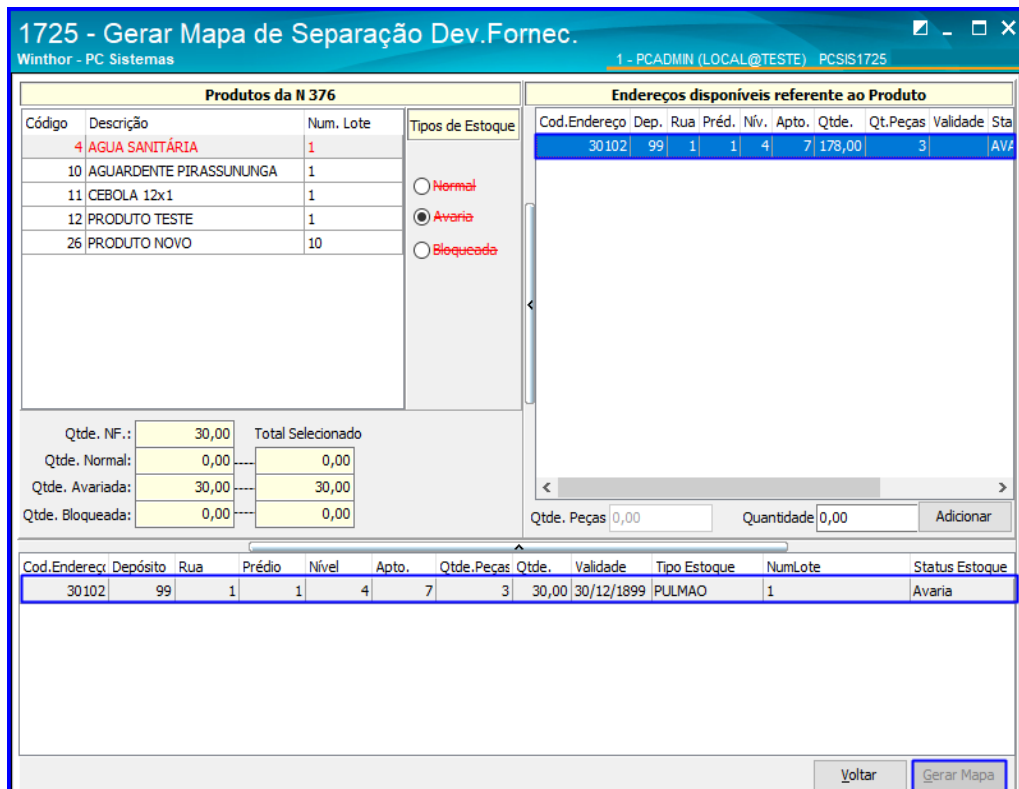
1725 - Gerar Mapa de Separação Dev.Fornec.
Winthor - PC Sistemas
1 - PCADMIN (LOCAL@TESTE) PCSIS1725

Produtos da N 376

| Código | Descrição | Num. Lote |
|---|---|---|
| 4 | AGUA SANITÁRIA | 1 |
| 10 | AGUARDENTE PIRASSUNUNGA | 1 |
| 11 | CEBOLA 12x1 | 1 |
| 12 | PRODUTO TESTE | 1 |
| 26 | PRODUTO NOVO | 10 |

Tipos de Estoque
Normal
Avaria
Bloqueada

Endereços disponíveis referente ao Produto

| Cod.Endereço | Dep. | Rua | Préd. | Nív. | Apto. | Qtde. | Qt.Peças | Validade | Sta |
|---|---|---|---|---|---|---|---|---|---|
| 30102 | 99 | 1 | 1 | 4 | 7 | 178,00 | 3 | | AVA |

Qtde. NF.: 30,00
Total Selecionado
Qtde. Normal: 0,00 0,00
Qtde. Avariada: 30,00 30,00
Qtde. Bloqueada: 0,00 0,00

Qtde. Peças 0,00
Quantidade 0,00
Adicionar

| Cod.Endereço | Depósito | Rua | Prédio | Nível | Apto. | Qtde.Peças | Qtde. | Validade | Tipo Estoque | NumLote | Status Estoque |
|---|---|---|---|---|---|---|---|---|---|---|---|
| 30102 | 99 | 1 | 1 | 4 | 7 | 3 | 30,00 | 30/12/1899 | PULMAO | 1 | Avaria |

Voltar
Gerar Mapa